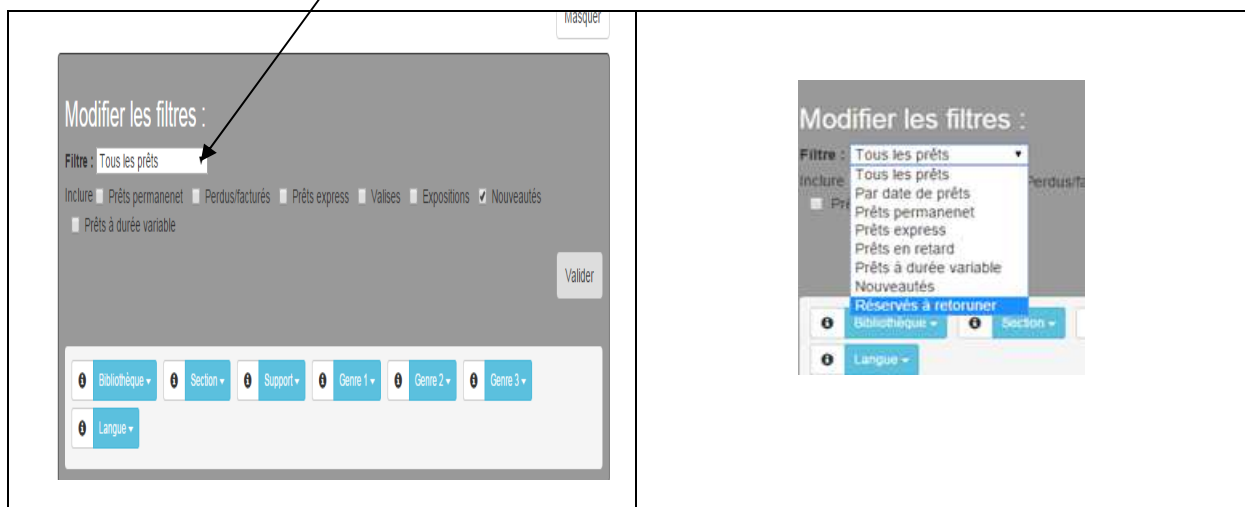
Masquer

Modifier les filtres :

Filtre : Tous les prêts

Inclure Prêts permanenet Perdus/facturés Prêts express Valises Expositions Nouveautés Prêts à durée variable

Valider

Bibliothèque ▾ Section ▾ Support ▾ Genre 1 ▾ Genre 2 ▾ Genre 3 ▾ Langue ▾

Modifier les filtres :

Filtre : Tous les prêts

Inclure

Pré

Perdus/fa

Tous les prêts
Par date de prêts
Prêts permanenet
Prêts express
Prêts en retard
Prêts à durée variable
Nouveautés
Réservés à retoruner

Bibliothèque ▾ Section ▾

Langue ▾